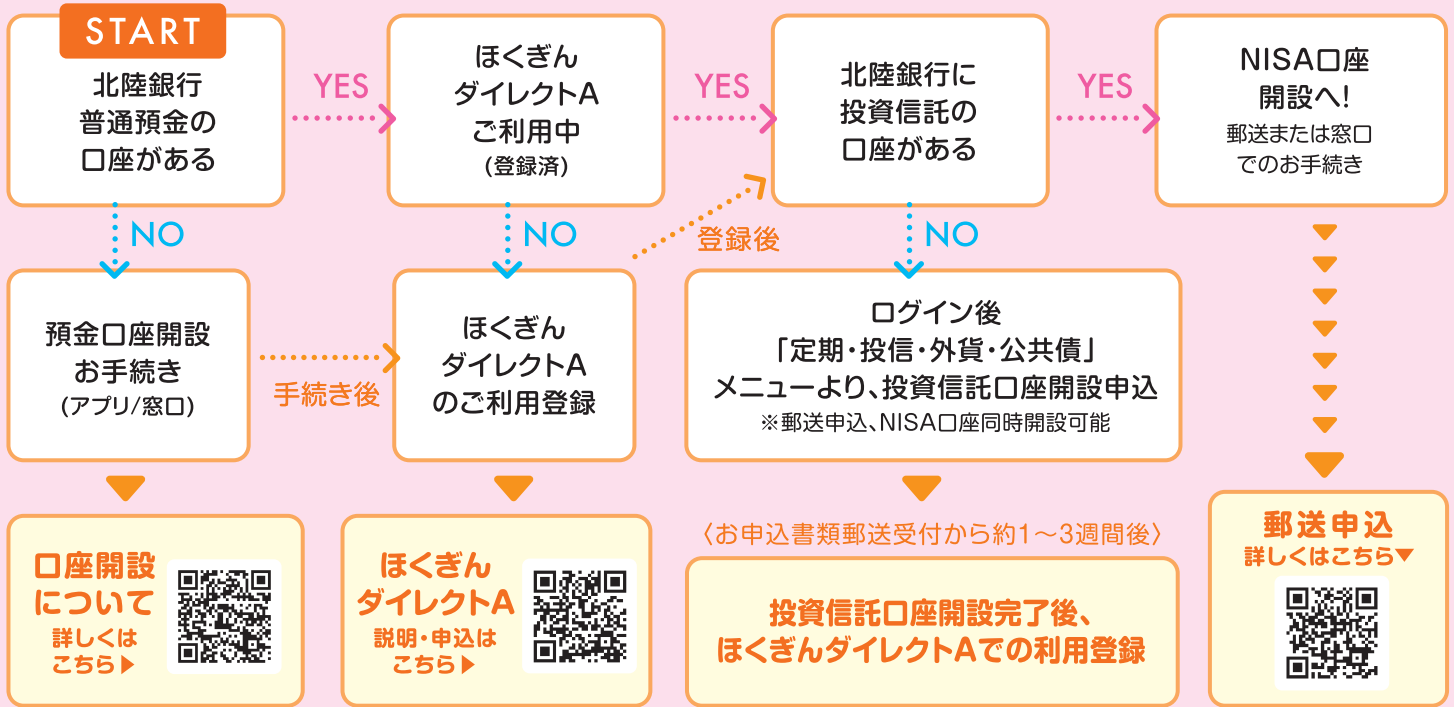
START
北陸銀行
普通預金の
口座がある

YES

ほくぎん
ダイレクトA
ご利用中
(登録済)

YES

北陸銀行に
投資信託の
口座がある

YES

NISA口座
開設へ!
郵送または窓口
でのお手続き

NO

NO

登録後

NO

預金口座開設
お手続き
(アプリ/窓口)

手続き後

ほくぎん
ダイレクトA
のご利用登録

ログイン後
「定期・投信・外貨・公共債」
メニューより、投資信託口座開設申込
※郵送申込、NISA口座同時開設可能

口座開設
について
詳しくは
こちら▶

ほくぎん
ダイレクトA
説明・申込は
こちら▶

〈お申込書類郵送受付から約1～3週間後〉

投資信託口座開設完了後、
ほくぎんダイレクトAでの利用登録

郵送申込
詳しくはこちら▼